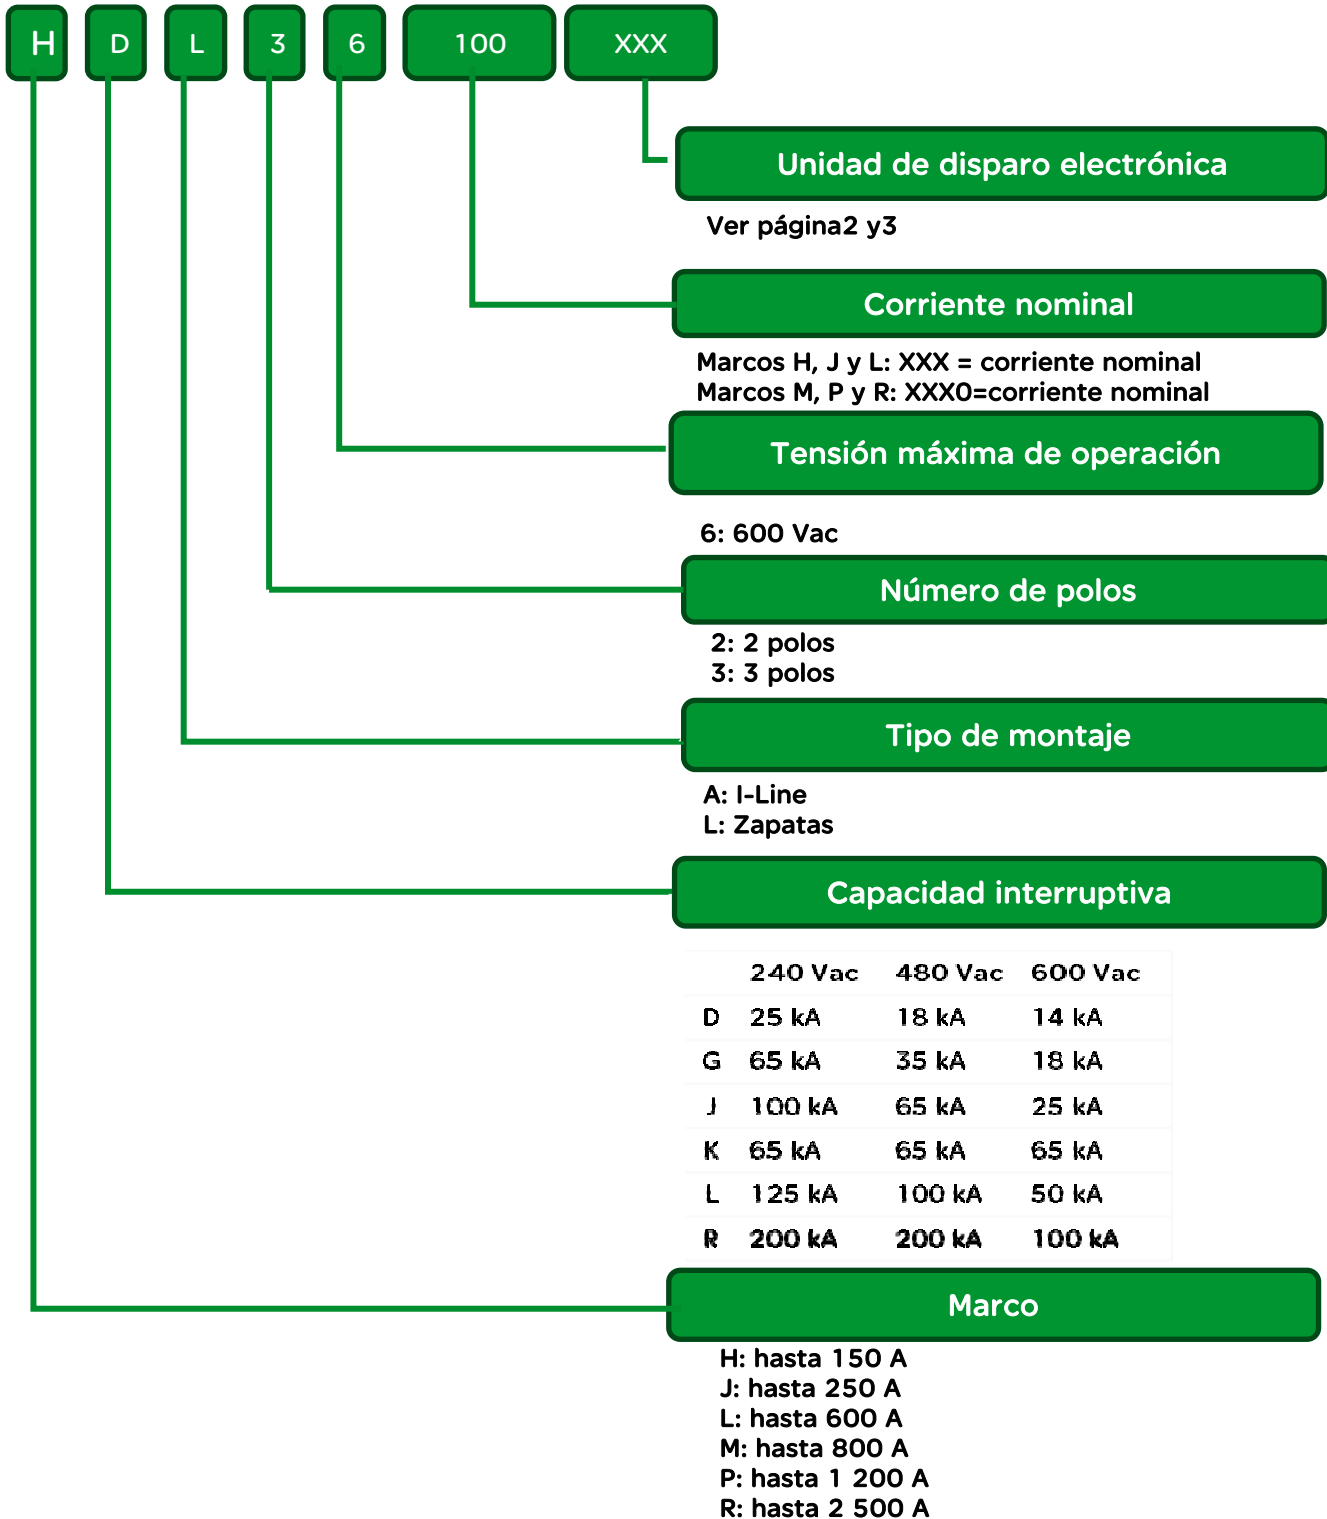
H D L 3 6 100 XXX

Unidad de disparo electrónica

Ver página2 y3

Corriente nominal

Marcos H, J y L: XXX = corriente nominal
Marcos M, P y R: XXX0=corriente nominal

Tensión máxima de operación

6: 600 Vac

Número de polos

2: 2 polos
3: 3 polos

Tipo de montaje

A: I-Line
L: Zapatas

Capacidad interruptiva

|  | 240 Vac | 480 Vac | 600 Vac |
|---|---|---|---|
| D | 25 kA | 18 kA | 14 kA |
| G | 65 kA | 35 kA | 18 kA |
| J | 100 kA | 65 kA | 25 kA |
| K | 65 kA | 65 kA | 65 kA |
| L | 125 kA | 100 kA | 50 kA |
| R | 200 kA | 200 kA | 100 kA |

Marco

H: hasta 150 A
J: hasta 250 A
L: hasta 600 A
M: hasta 800 A
P: hasta 1 200 A
R: hasta 2 500 A